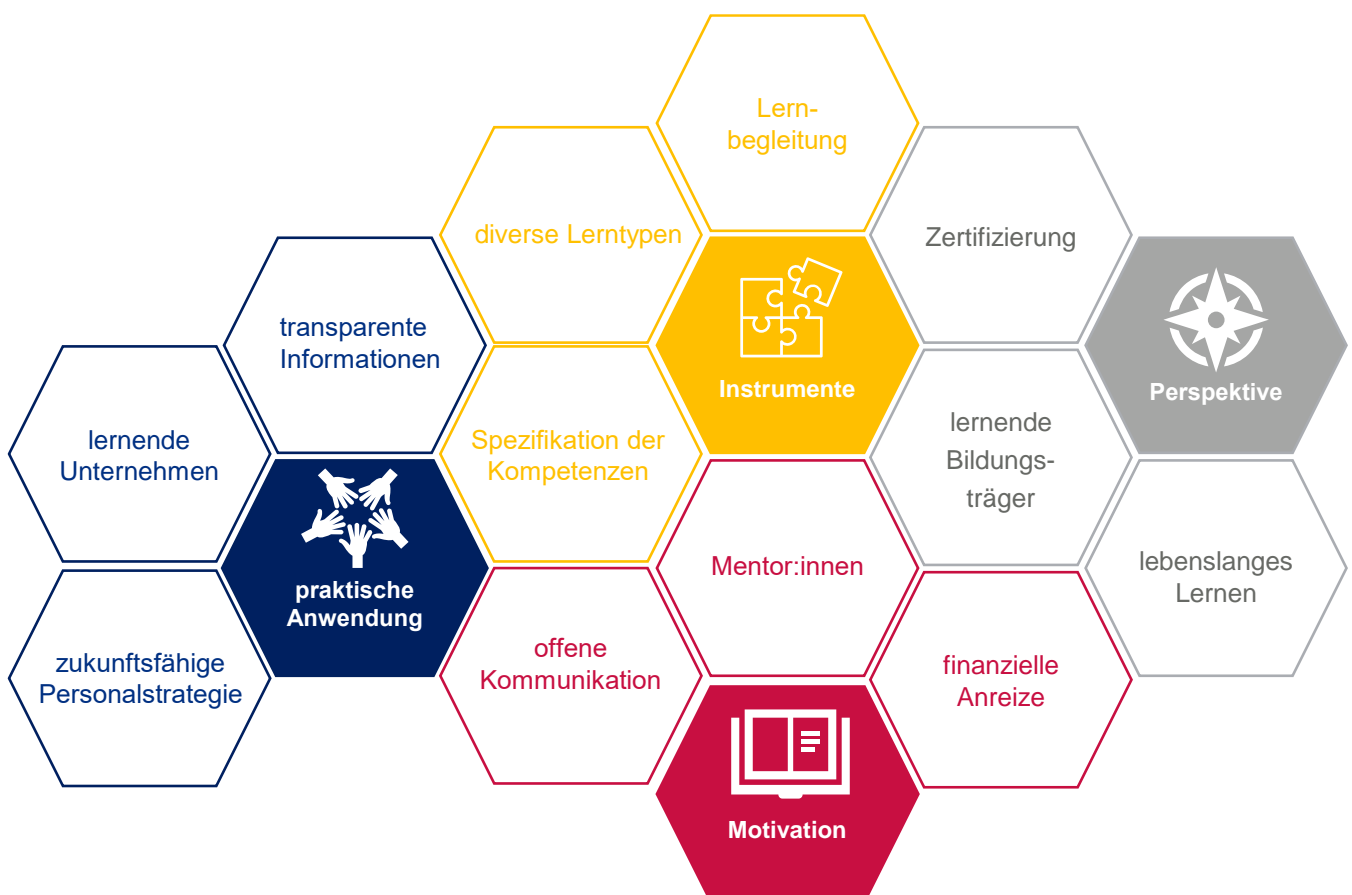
Lernbegleitung

diverse Lerntypen

Zertifizierung

transparente Informationen

Instrumente

Perspektive

lernende Unternehmen

Spezifikation der Kompetenzen

lernende Bildungsträger

praktische Anwendung

Mentor:innen

lebenslanges Lernen

zukunftsfähige Personalstrategie

offene Kommunikation

finanzielle Anreize

Motivation